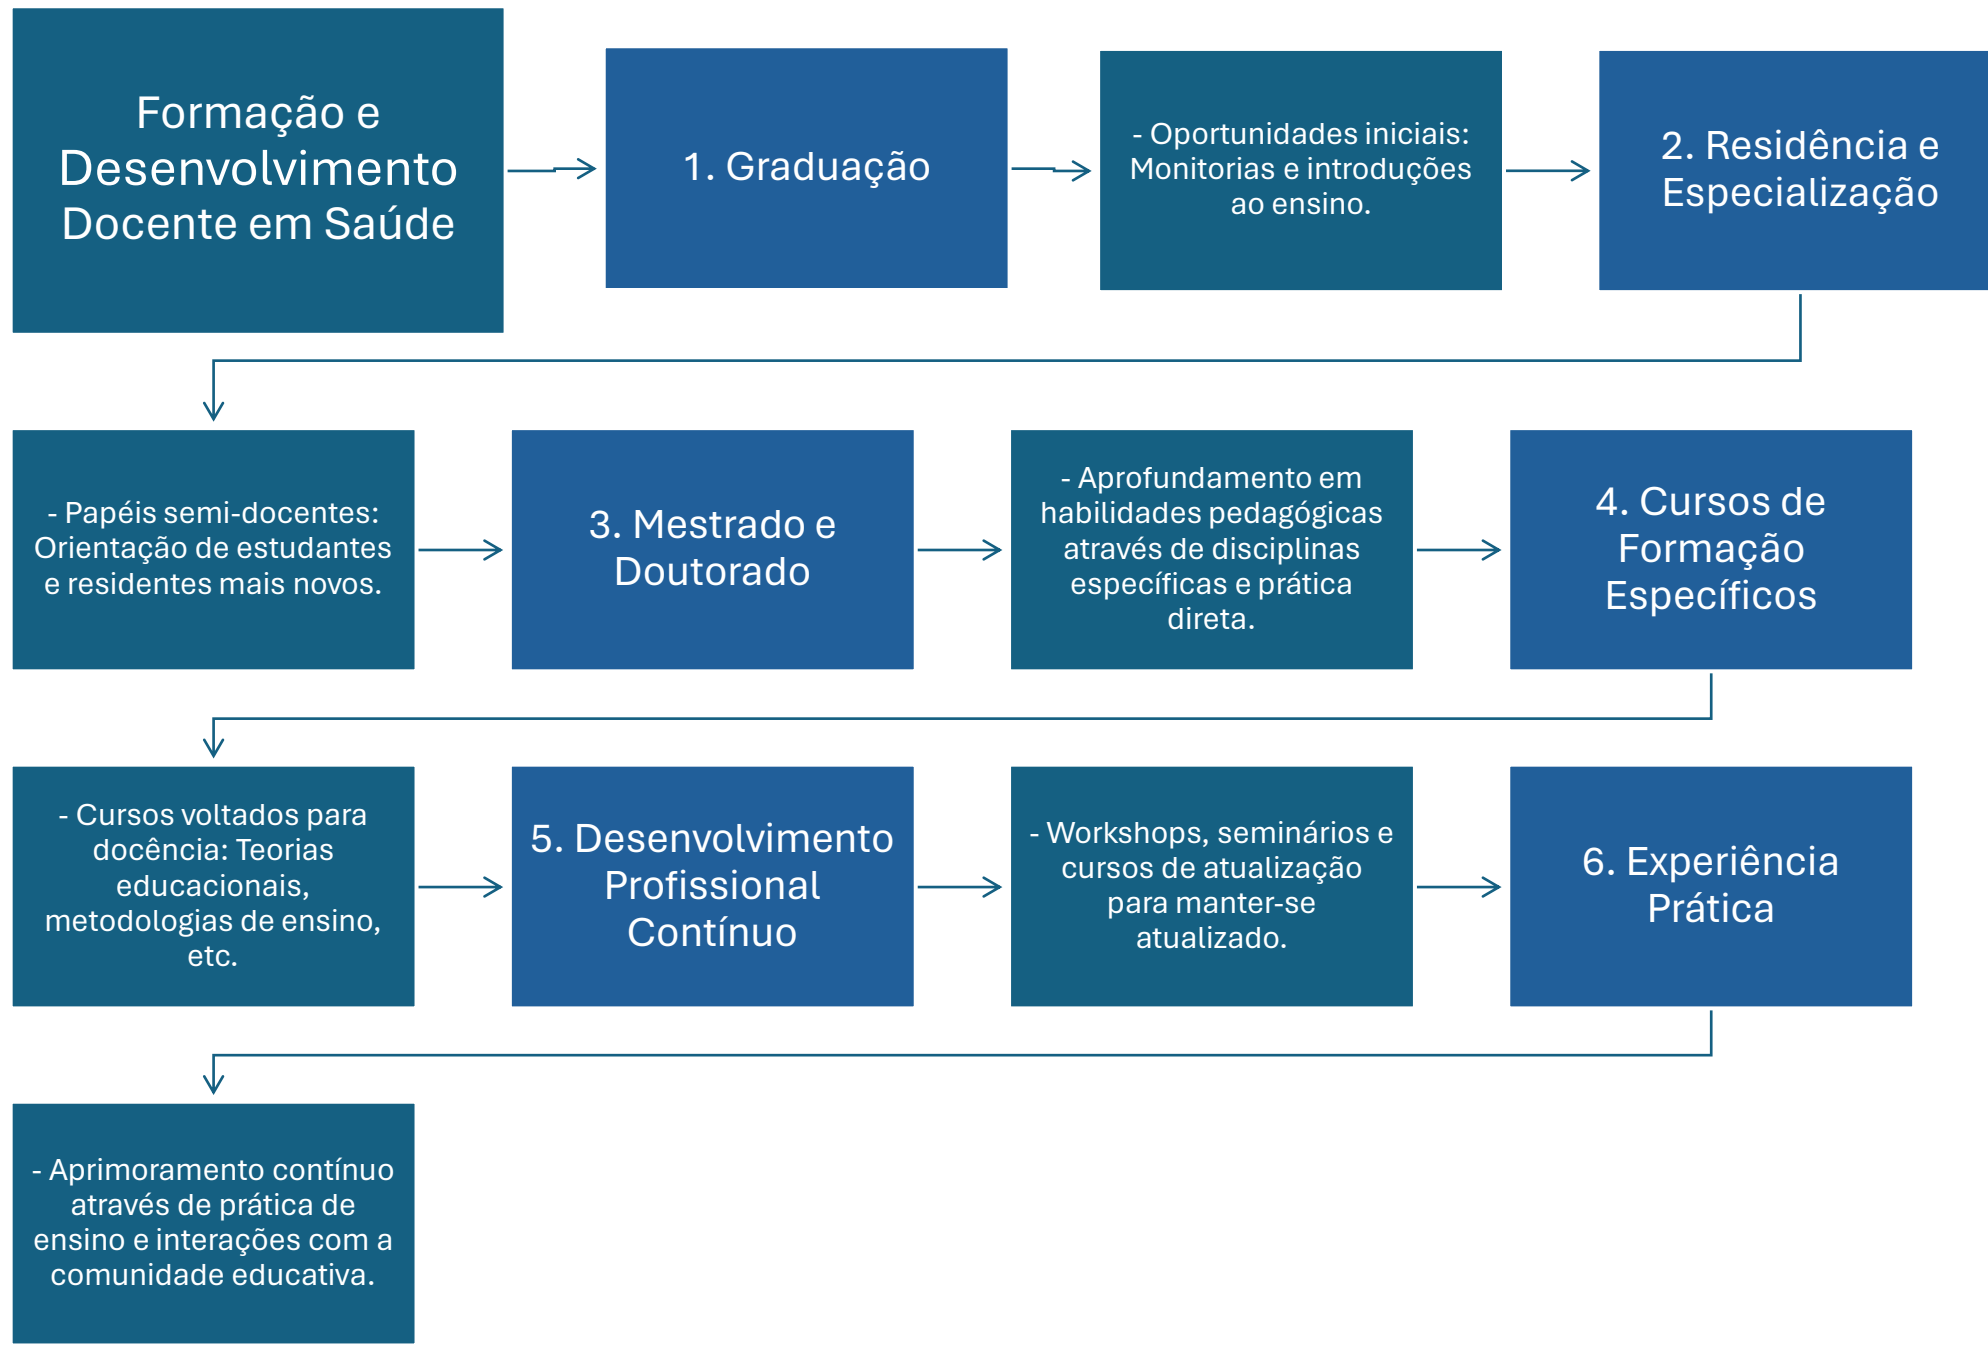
Formação e Desenvolvimento Docente em Saúde

1. Graduação

- Oportunidades iniciais: Monitorias e introduções ao ensino.

2. Residência e Especialização

- Papéis semi-docentes: Orientação de estudantes e residentes mais novos.

3. Mestrado e Doutorado

- Aprofundamento em habilidades pedagógicas através de disciplinas específicas e prática direta.

4. Cursos de Formação Específicos

- Cursos voltados para docência: Teorias educacionais, metodologias de ensino, etc.

5. Desenvolvimento Profissional Contínuo

- Workshops, seminários e cursos de atualização para manter-se atualizado.

6. Experiência Prática

- Aprimoramento contínuo através de prática de ensino e interações com a comunidade educativa.